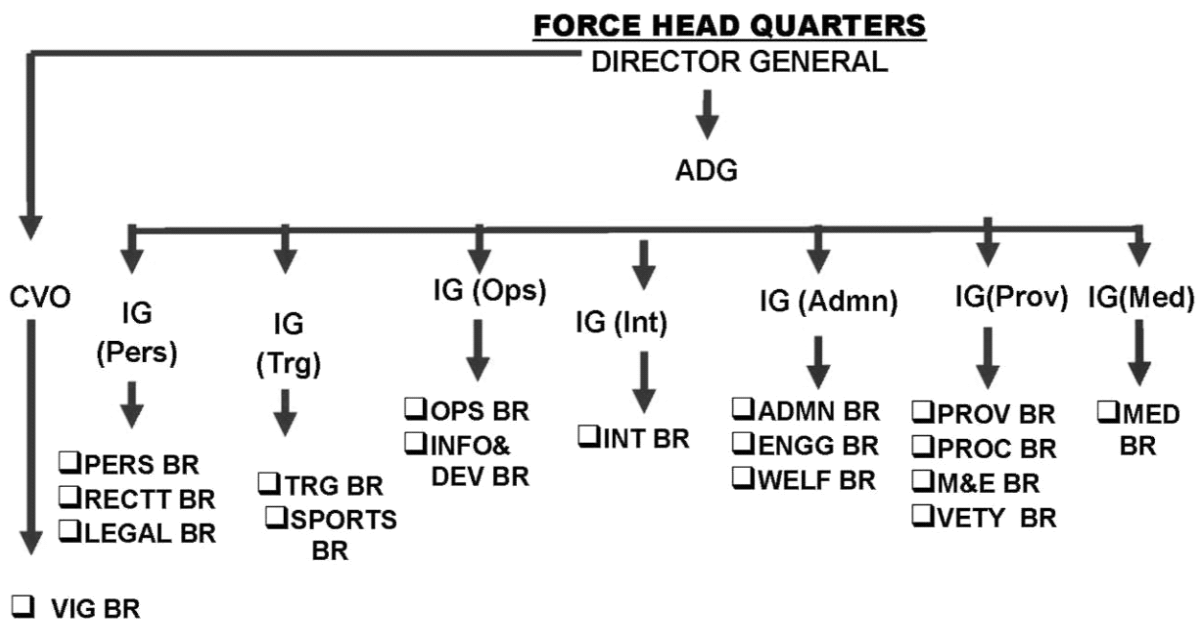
FORCE HEAD QUARTERS
DIRECTOR GENERAL

ADG

CVO

IG (Pers)

❑PERS BR
❑RECTT BR
❑LEGAL BR

IG (Trg)

❑TRG BR
❑SPORTS BR

IG (Ops)

❑OPS BR
❑INFO& DEV BR

IG (Int)

❑INT BR

IG (Admn)

❑ADMN BR
❑ENGG BR
❑WELF BR

IG(Prov)

❑PROV BR
❑PROC BR
❑M&E BR
❑VETY BR

IG(Med)

❑MED BR

❑ VIG BR